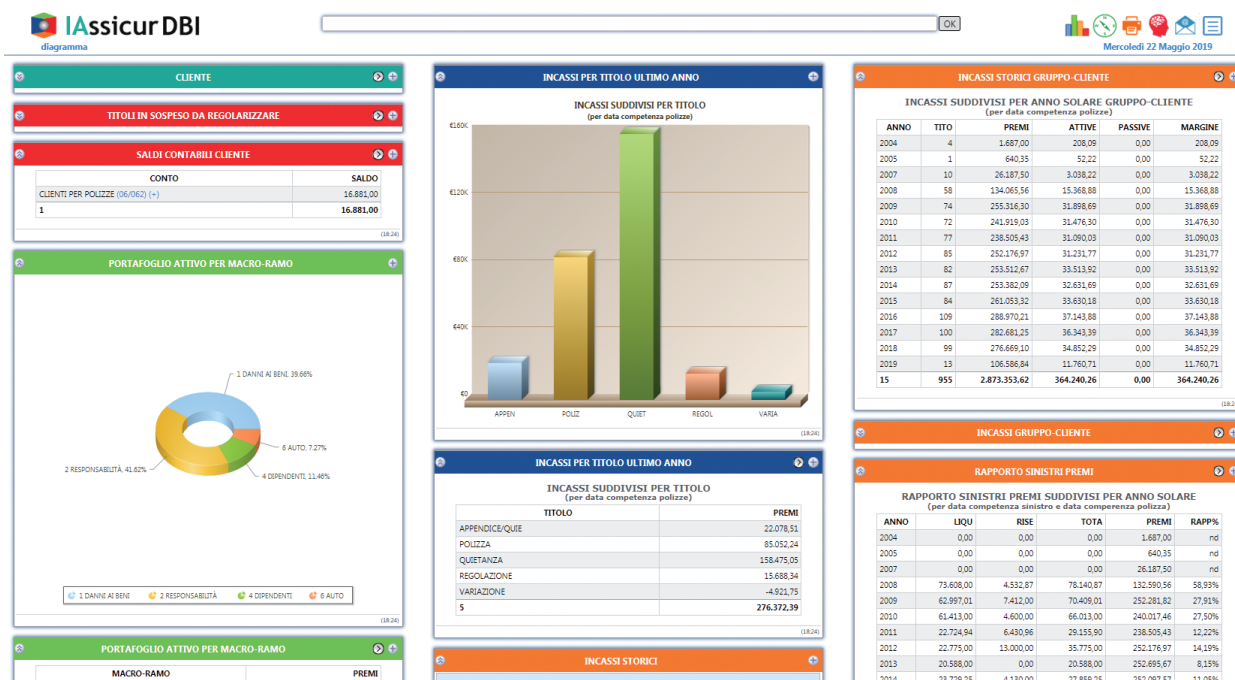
IAssicur DBI
diagramma

OK

Mercoledì 22 Maggio 2019

CLIENTE

TITOLI IN SOSPESO DA REGOLARIZZARE

SALDI CONTABILI CLIENTE

| CONTO | SALDO |
|---|---|
| CLIENTI PER POLIZZE (06/062) (+) | 16.881,00 |
| 1 | 16.881,00 |

(18:24)

PORTAFOGLIO ATTIVO PER MACRO-RAMO

1 DANNI AI BENI, 39,66%
6 AUTO, 7,27%
4 DIPENDENTI, 11,46%
2 RESPONSABILITÀ, 41,62%

1 DANNI AI BENI 2 RESPONSABILITÀ 4 DIPENDENTI 6 AUTO

(18:24)

PORTAFOGLIO ATTIVO PER MACRO-RAMO

MACRO-RAMO PREMI

INCASSI PER TITOLO ULTIMO ANNO

INCASSI SUDDIVISI PER TITOLO
(per data competenza polizze)

€160K
€120K
€80K
€40K
€0

APPEN POLIZ QUIET REGOL VARIA

(18:24)

INCASSI PER TITOLO ULTIMO ANNO

INCASSI SUDDIVISI PER TITOLO
(per data competenza polizze)

| TITOLO | PREMI |
|---|---|
| APPENDICE/QUIE | 22.078,51 |
| POLIZZA | 85.052,24 |
| QUIETANZA | 158.475,05 |
| REGOLAZIONE | 15.688,34 |
| VARIAZIONE | -4.921,75 |
| 5 | 276.372,39 |

(18:24)

INCASSI STORICI

INCASSI STORICI GRUPPO-CLIENTE

INCASSI SUDDIVISI PER ANNO SOLARE GRUPPO-CLIENTE
(per data competenza polizze)

| ANNO | TITO | PREMI | ATTIVE | PASSIVE | MARGINE |
|---|---|---|---|---|---|
| 2004 | 4 | 1.687,00 | 208,09 | 0,00 | 208,09 |
| 2005 | 1 | 640,35 | 52,22 | 0,00 | 52,22 |
| 2007 | 10 | 26.187,50 | 3.038,22 | 0,00 | 3.038,22 |
| 2008 | 58 | 134.065,56 | 15.368,88 | 0,00 | 15.368,88 |
| 2009 | 74 | 255.316,30 | 31.898,69 | 0,00 | 31.898,69 |
| 2010 | 72 | 241.919,03 | 31.476,30 | 0,00 | 31.476,30 |
| 2011 | 77 | 238.505,43 | 31.090,03 | 0,00 | 31.090,03 |
| 2012 | 85 | 252.176,97 | 31.231,77 | 0,00 | 31.231,77 |
| 2013 | 82 | 253.512,67 | 33.513,92 | 0,00 | 33.513,92 |
| 2014 | 87 | 253.382,09 | 32.631,69 | 0,00 | 32.631,69 |
| 2015 | 84 | 261.053,32 | 33.630,18 | 0,00 | 33.630,18 |
| 2016 | 109 | 288.970,21 | 37.143,88 | 0,00 | 37.143,88 |
| 2017 | 100 | 282.681,25 | 36.343,39 | 0,00 | 36.343,39 |
| 2018 | 99 | 276.669,10 | 34.852,29 | 0,00 | 34.852,29 |
| 2019 | 13 | 106.586,84 | 11.760,71 | 0,00 | 11.760,71 |
| 15 | 955 | 2.873.353,62 | 364.240,26 | 0,00 | 364.240,26 |

INCASSI GRUPPO-CLIENTE

RAPPORTO SINISTRI PREMI

RAPPORTO SINISTRI PREMI SUDDIVISI PER ANNO SOLARE
(per data competenza sinistro e data comperenza polizza)

| ANNO | LIQU | RISE | TOTA | PREMI | RAPP% |
|---|---|---|---|---|---|
| 2004 | 0,00 | 0,00 | 0,00 | 1.687,00 | nd |
| 2005 | 0,00 | 0,00 | 0,00 | 640,35 | nd |
| 2007 | 0,00 | 0,00 | 0,00 | 26.187,50 | nd |
| 2008 | 73.608,00 | 4.532,87 | 78.140,87 | 132.590,56 | 58,93% |
| 2009 | 62.997,01 | 7.412,00 | 70.409,01 | 252.281,82 | 27,91% |
| 2010 | 61.413,00 | 4.600,00 | 66.013,00 | 240.017,46 | 27,50% |
| 2011 | 22.724,94 | 6.430,96 | 29.155,90 | 238.505,43 | 12,22% |
| 2012 | 22.775,00 | 13.000,00 | 35.775,00 | 252.176,97 | 14,19% |
| 2013 | 20.588,00 | 0,00 | 20.588,00 | 252.695,67 | 8,15% |